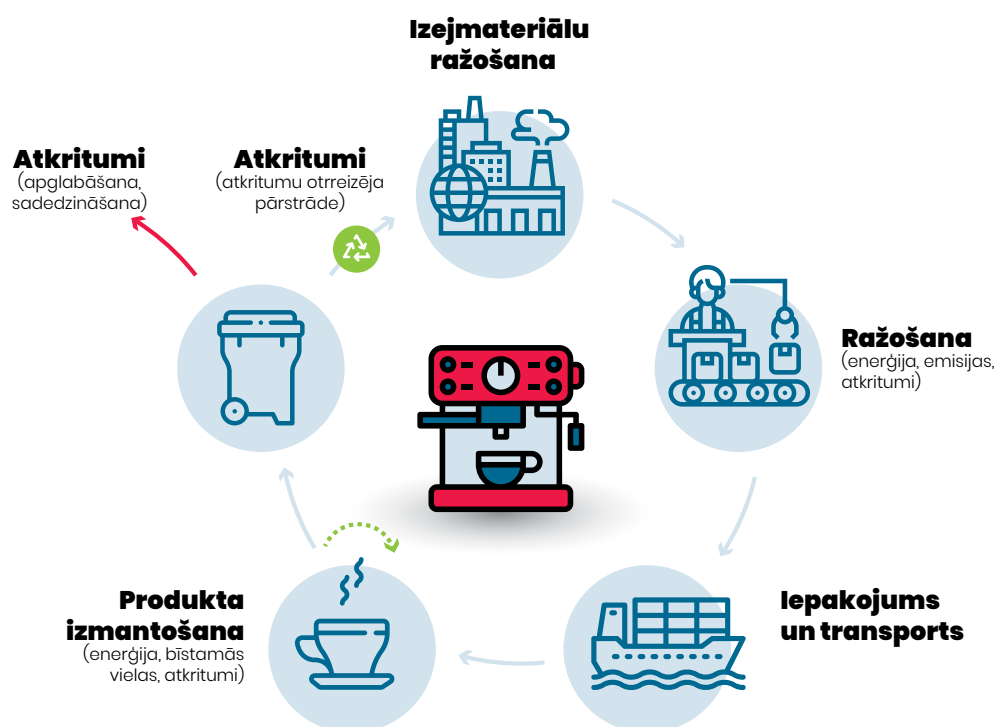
Izejmateriālu ražošana

Ražošana
(enerģija, emisijas, atkritumi)

Iepakojums un transports

Produkta izmantošana
(enerģija, bīstamās vielas, atkritumi)

Atkritumi
(apglabāšana, sadedzināšana)

Atkritumi
(atkritumu otrreizēja pārstrāde)